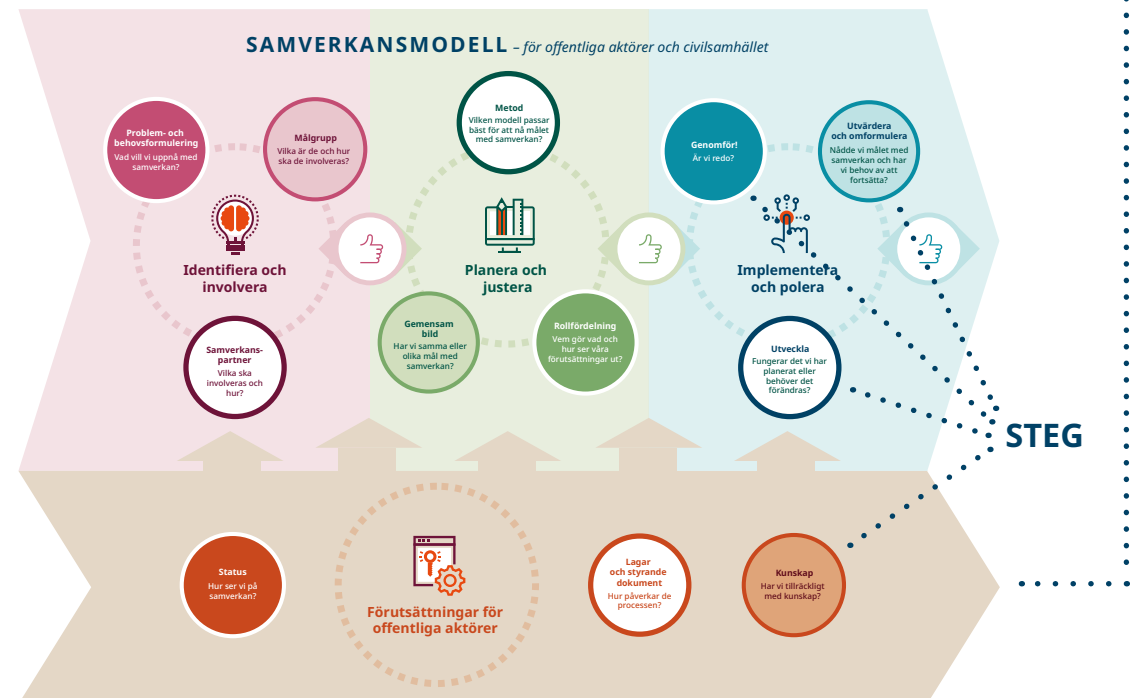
SAMVERKANSMODELL – för offentliga aktörer och civilsamhället

Problem- och behovsformulering
Vad vill vi uppnå med samverkan?

Målgrupp
Vilka är de och hur ska de involveras?

Identifiera och involvera

Samverkanspartner
Vilka ska involveras och hur?

Metod
Vilken modell passar bäst för att nå målet med samverkan?

Planera och justera

Gemensam bild
Har vi samma eller olika mål med samverkan?

Rollfördelning
Vem gör vad och hur ser våra förutsättningar ut?

Genomför!
Är vi redo?

Utvärdera och omformulera
Nådde vi målet med samverkan och har vi behov av att fortsätta?

Implementera och polera

Utveckla
Fungerar det vi har planerat eller behöver det förändras?

STEG

Status
Hur ser vi på samverkan?

Förutsättningar för offentliga aktörer

Lagar och styrande dokument
Hur påverkar de processen?

Kunskap
Har vi tillräckligt med kunskap?